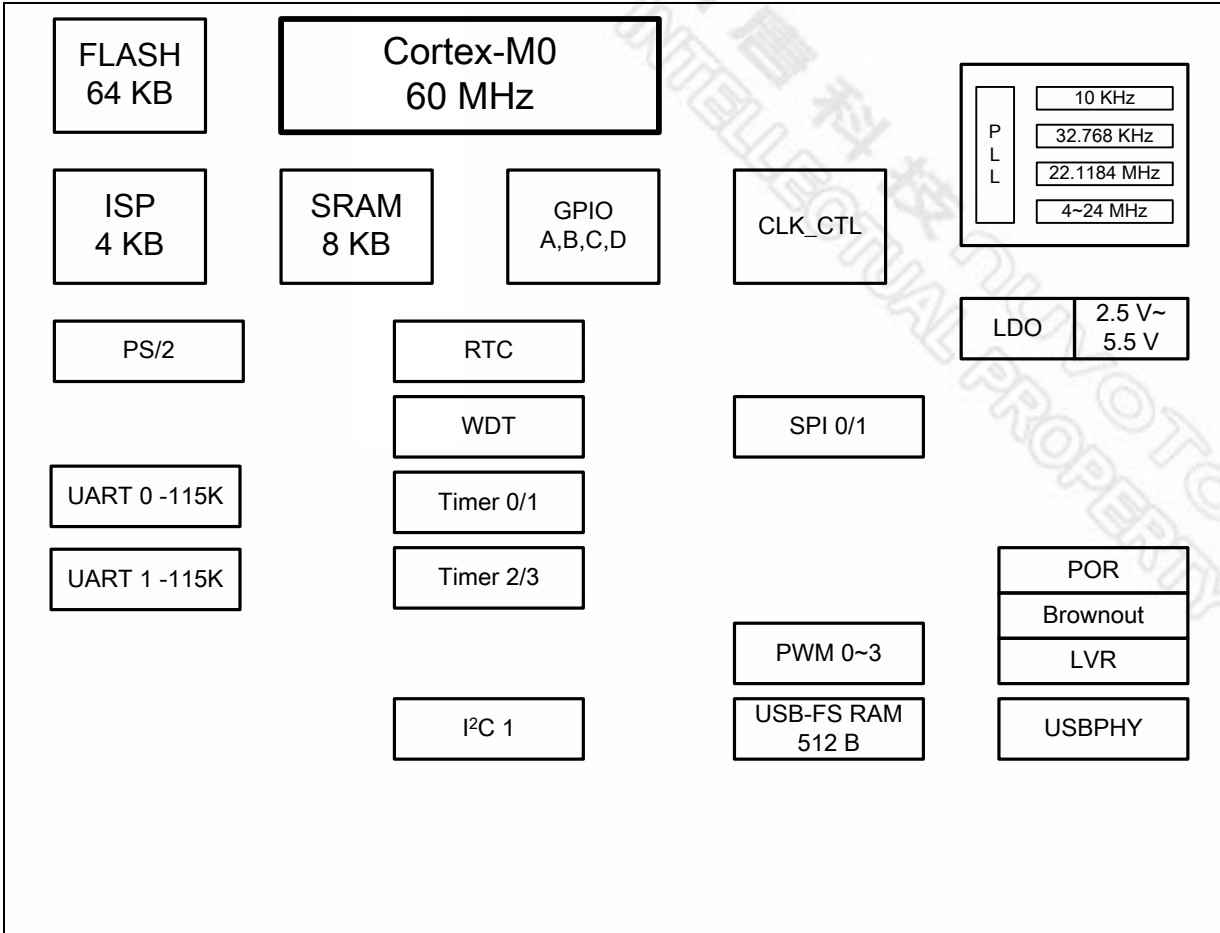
FLASH
64 KB

Cortex-M0
60 MHz

P
L
L

10 KHz

32.768 KHz

22.1184 MHz

4~24 MHz

ISP
4 KB

SRAM
8 KB

GPIO
A,B,C,D

CLK_CTL

PS/2

RTC

LDO

2.5 V~
5.5 V

WDT

SPI 0/1

UART 0 -115K

Timer 0/1

UART 1 -115K

Timer 2/3

POR

Brownout

LVR

PWM 0~3

$I^2C$ 1

USB-FS RAM
512 B

USBPHY

新唐科技 NUVOTON INTELLECTUAL PROPERTY